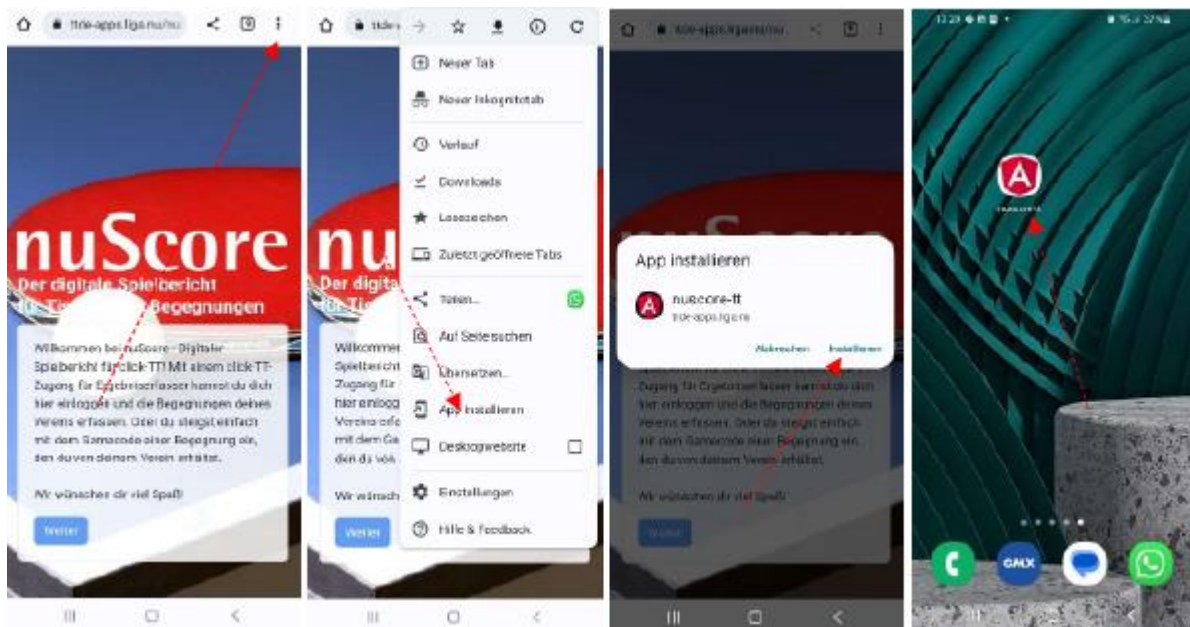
ttde-apps.liga.nu/nu

nuScore
Der digitale Spielbericht für Tis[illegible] Begegnungen

Willkommen bei nuScore - Digitaler Spielbericht für click-TT! Mit einem click-TT-Zugang für Ergebniserfasser kannst du dich hier einloggen und die Begegnungen deines Vereins erfassen. Oder du steigst einfach mit dem Gamecode einer Begegnung ein, den du von deinem Verein erhältst.

Wir wünschen dir viel Spaß!

Weiter

Neuer Tab
Neuer Inkognitotab
Verlauf
Downloads
Lesezeichen
Zuletzt geöffnete Tabs
Teilen...
Auf Seite suchen
Übersetzen...
App installieren
Desktopwebsite
Einstellungen
Hilfe & Feedback

App installieren
nuscore-tt
ttde-apps.liga.nu
Abbrechen
Installieren

GMX